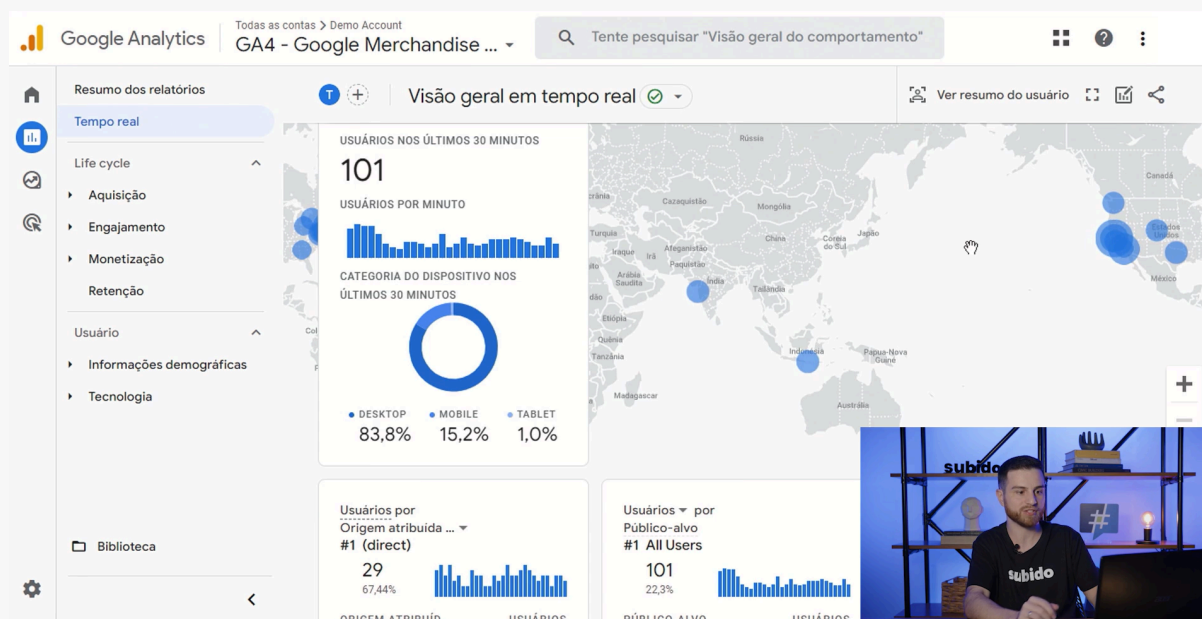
Google Analytics
Todas as contas > Demo Account
GA4 - Google Merchandise ...
Tente pesquisar "Visão geral do comportamento"

Resumo dos relatórios
Tempo real
Life cycle
Aquisição
Engajamento
Monetização
Retenção
Usuário
Informações demográficas
Tecnologia
Biblioteca

T
Visão geral em tempo real
Ver resumo do usuário

USUÁRIOS NOS ÚLTIMOS 30 MINUTOS
101
USUÁRIOS POR MINUTO
CATEGORIA DO DISPOSITIVO NOS ÚLTIMOS 30 MINUTOS
DESKTOP
83,8%
MOBILE
15,2%
TABLET
1,0%

Rússia
Mongólia
China
Coreia do Sul
Japão
Turquia
Iraque
Irã
Afeganistão
Paquistão
Arábia Saudita
Índia
Tailândia
Etiópia
Quênia
Tanzânia
Madagascar
Indonésia
Papua-Nova Guiné
Austrália
Canadá
Estados Unidos
México

Usuários por
Origem atribuída ...
#1 (direct)
29
67,44%
ORIGEM ATRIBUÍD
USUÁRIOS

Usuários por
Público-alvo
#1 All Users
101
22,3%
PÚBLICO-ALVO
USUÁRIOS

subido
subido